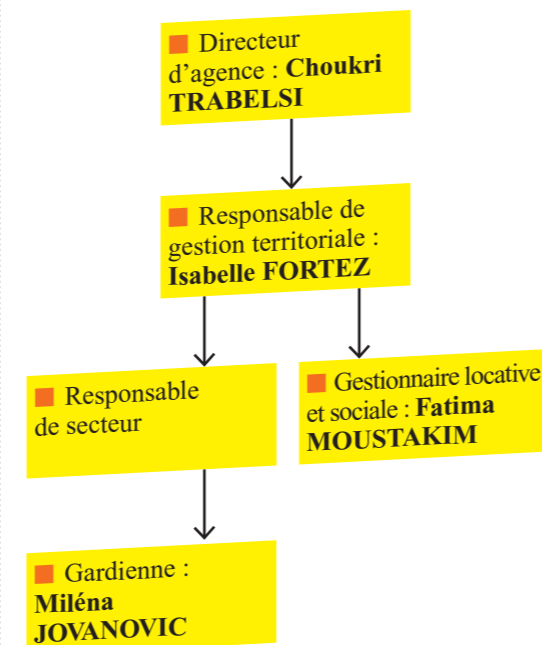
Directeur d’agence : **Choukri TRABELSI**

Responsable de gestion territoriale : **Isabelle FORTEZ**

Responsable de secteur

Gestionnaire locative et sociale : **Fatima MOUSTAKIM**

Gardienne : **Miléna JOVANOVIC**